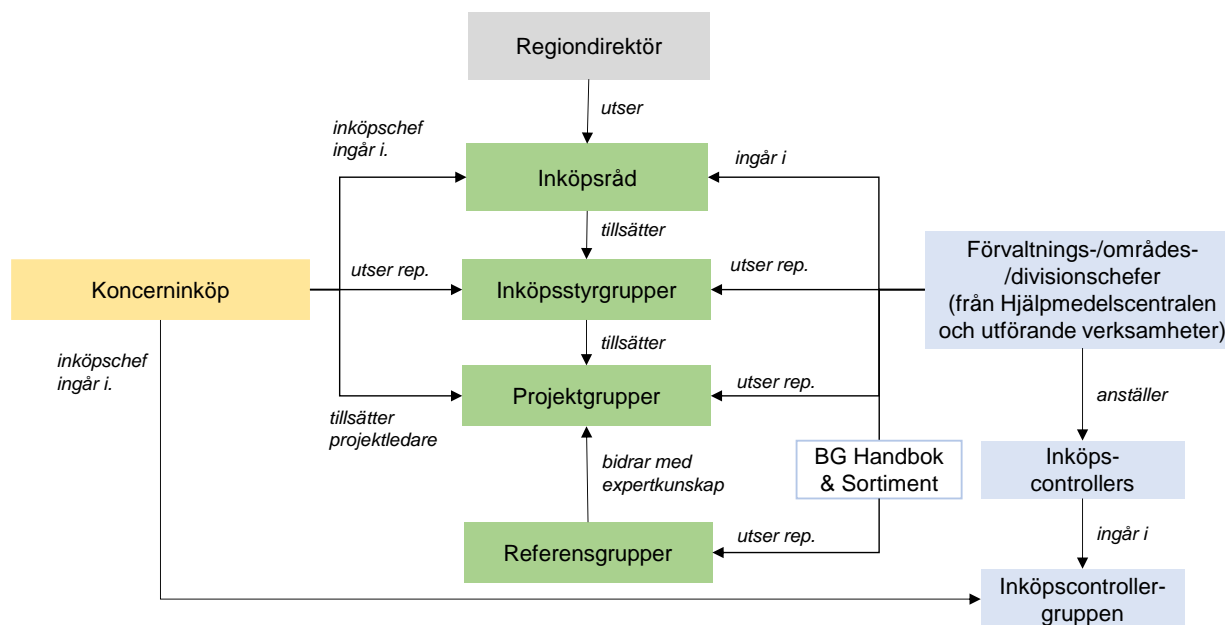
Regiondirektör

utser

inköpschef ingår i.

ingår i

Inköpsråd

tillsätter

utser rep.

utser rep.

Koncerninköp

Inköpsstyrgrupper

Förvaltnings-/områdes-/divisionschefer (från Hjälpmedelscentralen och utförande verksamheter)

tillsätter

inköpschef ingår i.

utser rep.

Projektgrupper

anställer

tillsätter projektledare

BG Handbok & Sortiment

Inköps-controllers

bidrar med expertkunskap

utser rep.

ingår i

Referensgrupper

Inköpscontroller-gruppen